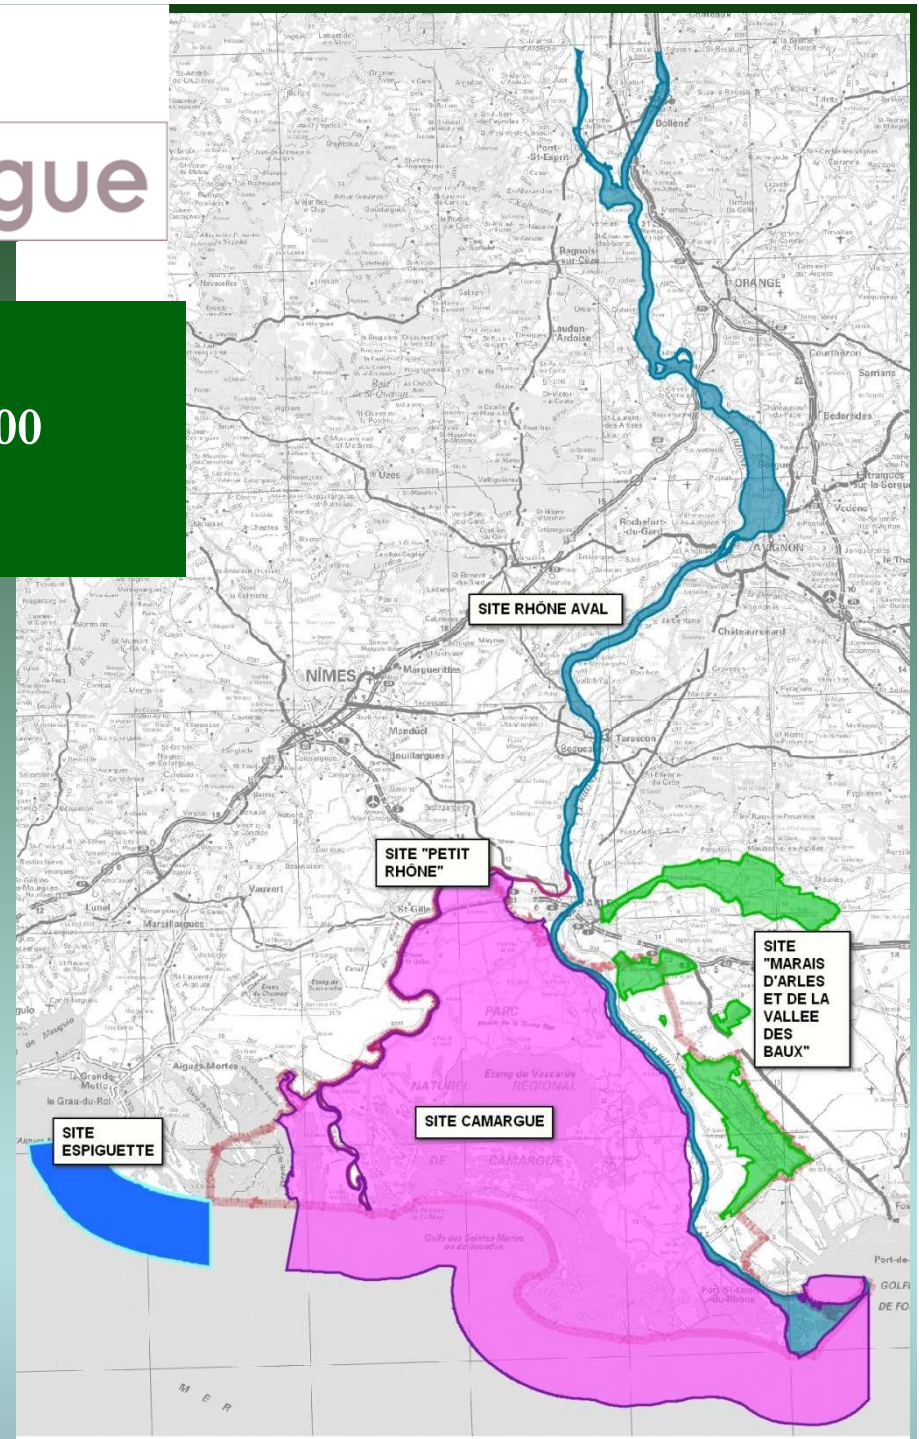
gue

00

SITE RHÔNE AVAL

SITE "PETIT RHÔNE"

SITE "MARAIS D'ARLES ET DE LA VALLEE DES BAUX"

SITE CAMARGUE

SITE ESPIGUETTE

ORANGE

AVIGNON

NÎMES

Tarascon

Aigues-Mortes

le Grau-du-Roi

PARC NATUREL RÉGIONAL DE CAMARGUE

Etang de Vaccarès

Port-St-Louis-du-Rhône

Port-de-

GOLF DE FO

Bagnols-sur-Cèze

Pont-St-Esprit

Uzès

Beaucaire

Vauvert

Lunel

St-Gilles

Châteaurenard

Bollène

Sorgues

Rochefort-du-Gard

MER